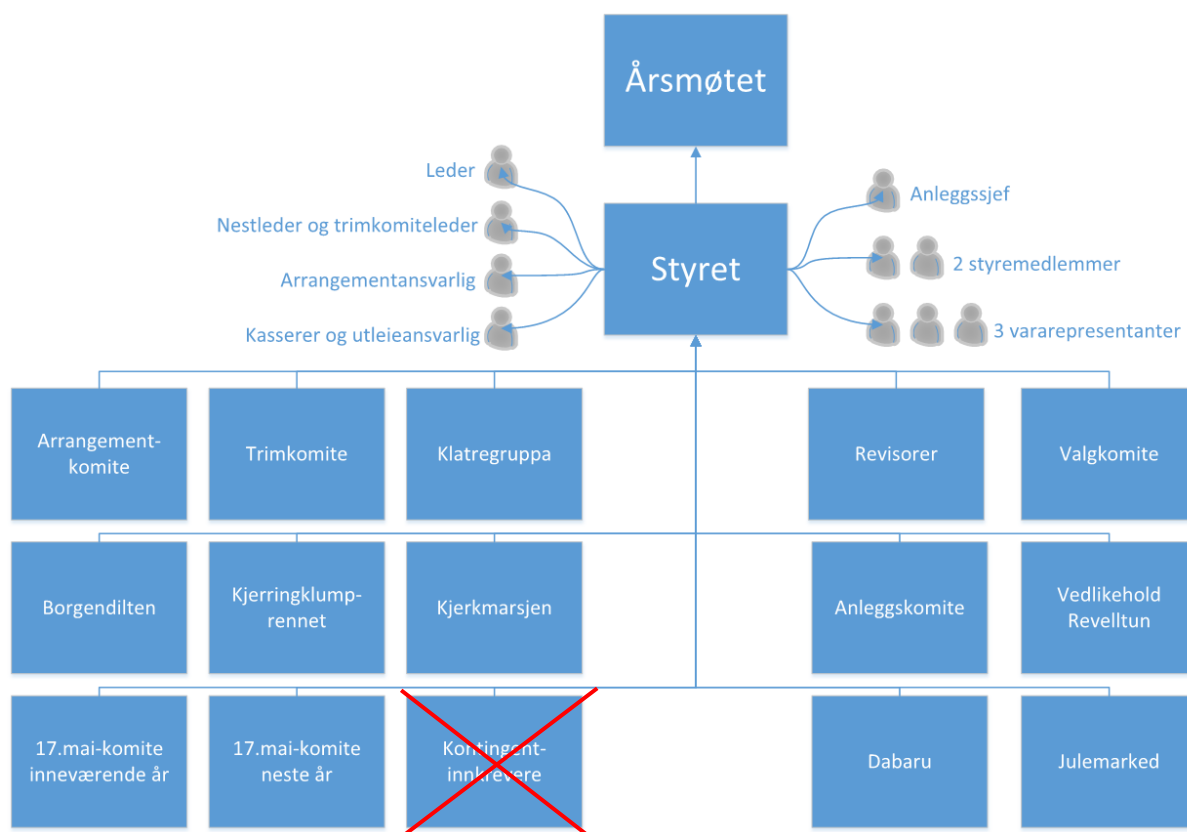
Årsmøtet

Leder

Nestleder og trimkomiteleder

Arrangementansvarlig

Kasserer og utleieansvarlig

Styret

Anleggssjef

2 styremedlemmer

3 vararepresentanter

Arrangementkomite

Trimkomite

Klatregruppa

Revisorer

Valgkomite

Borgendilten

Kjerringklumprennet

Kjerkmarsjen

Anleggskomite

Vedlikehold Revelltun

17.mai-komite inneværende år

17.mai-komite neste år

Kontingentinnkrevere

Dabaru

Julemarked